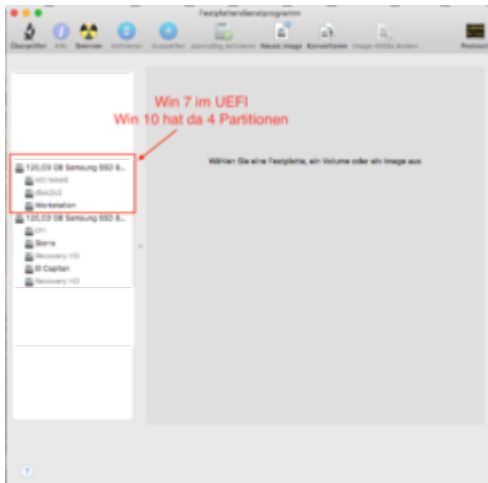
Festplattendienstprogramm

Überprüfen Info Brennen Aktivieren Auswerfen Journaling aktivieren Neues Image Konvertieren Image-Größe ändern Protokoll

Win 7 im UEFI
Win 10 hat da 4 Partitionen

120,03 GB Samsung SSD 8...
NO NAME
disk2s2
Workstation
120,03 GB Samsung SSD 8...
EFI
Sierra
Recovery HD
El Capitan
Recovery HD

Wählen Sie eine Festplatte, ein Volume oder ein Image aus

?